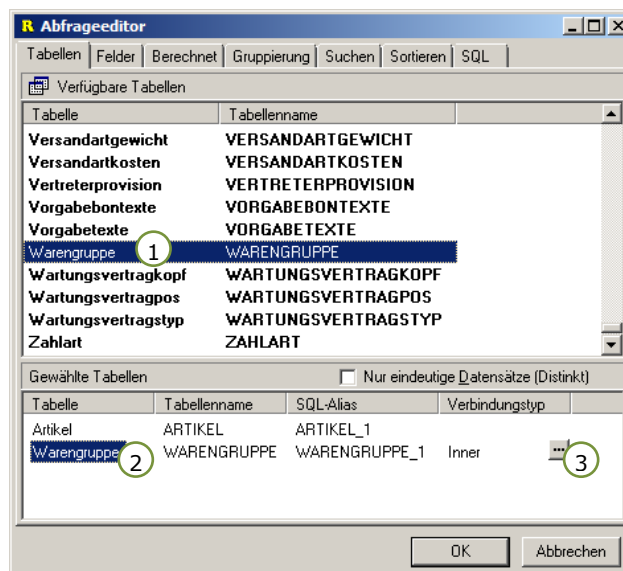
R Abfrageeditor

Tabellen | Felder | Berechnet | Gruppierung | Suchen | Sortieren | SQL

Verfügbare Tabellen

| Tabelle | Tabellenname |
|---|---|
| Versandartgewicht | VERSANDARTGEWICHT |
| Versandartkosten | VERSANDARTKOSTEN |
| Vertreterprovision | VERTRETERPROVISION |
| Vorgabebontexte | VORGABEBONTEXTE |
| Vorgabetexte | VORGABETEXTE |
| Warengruppe 1 | WARENGRUPPE |
| Wartungsvertragkopf | WARTUNGSVERTRAGKOPF |
| Wartungsvertragpos | WARTUNGSVERTRAGPOS |
| Wartungsvertragstyp | WARTUNGSVERTRAGSTYP |
| Zahlart | ZAHLART |

Gewählte Tabellen

Nur eindeutige Datensätze (Distinkt)

| Tabelle | Tabellenname | SQL-Alias | Verbindungstyp |
|---|---|---|---|
| Artikel | ARTIKEL | ARTIKEL_1 | |
| Warengruppe 2 | WARENGRUPPE | WARENGRUPPE_1 | Inner ... 3 |

OK Abbrechen